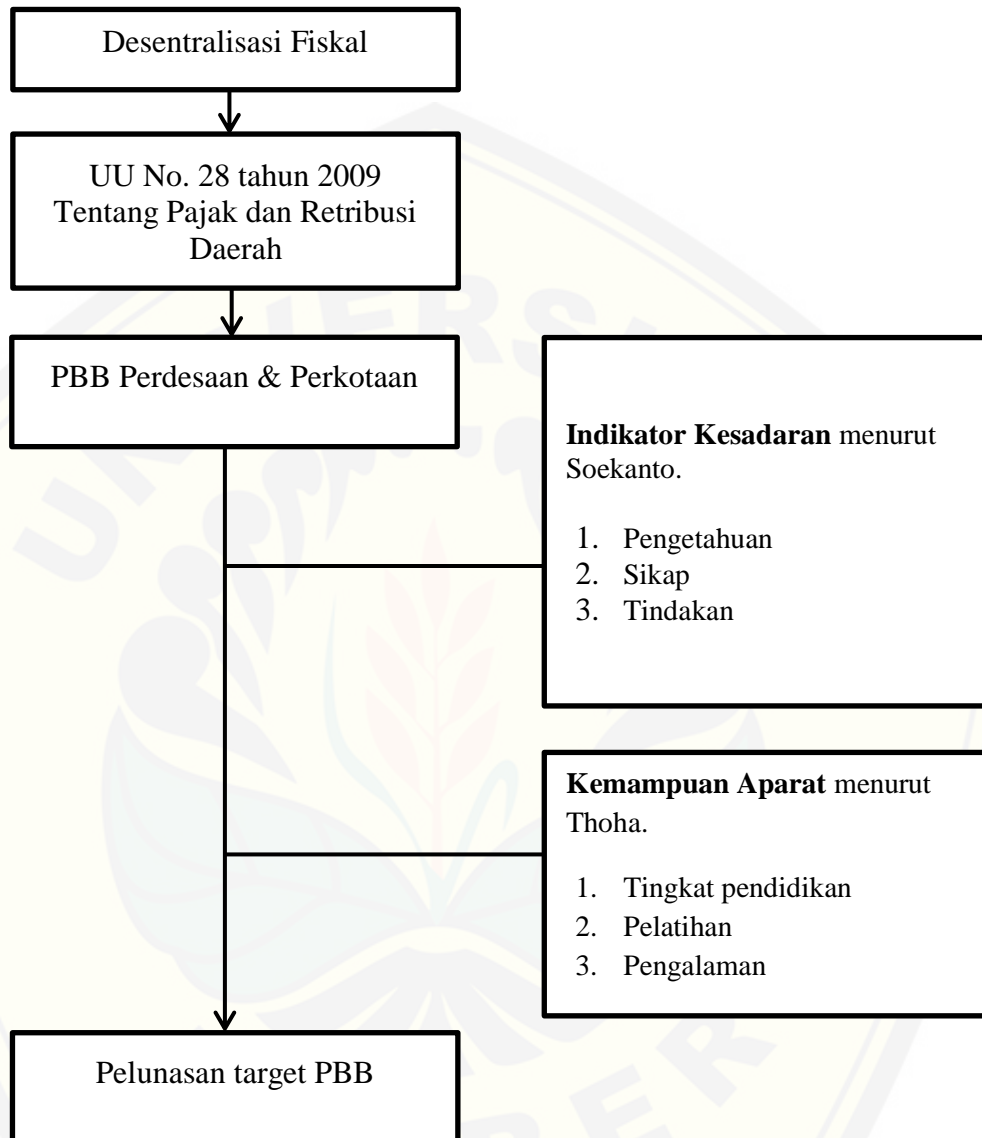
Desentralisasi Fiskal

UU No. 28 tahun 2009 Tentang Pajak dan Retribusi Daerah

PBB Perdesaan & Perkotaan

**Indikator Kesadaran** menurut Soekanto.

1. Pengetahuan
2. Sikap
3. Tindakan

**Kemampuan Aparat** menurut Thoha.

1. Tingkat pendidikan
2. Pelatihan
3. Pengalaman

Pelunasan target PBB